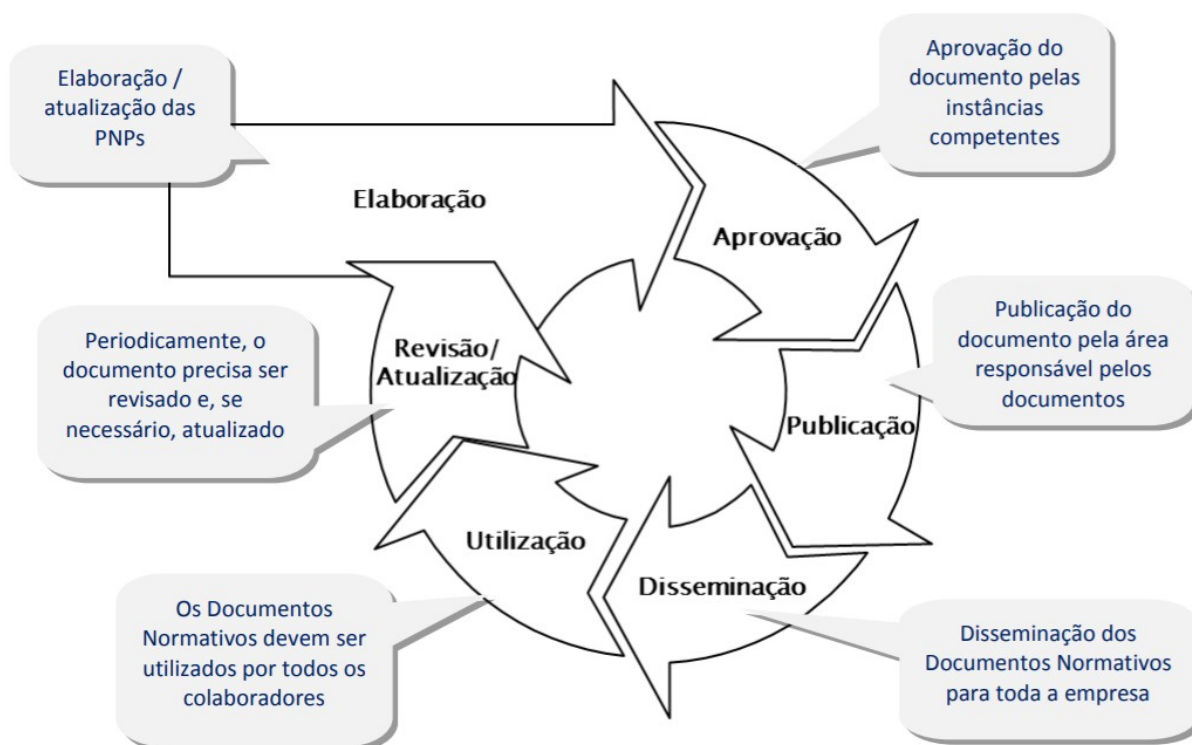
Elaboração / atualização das PNPs

Aprovação do documento pelas instâncias competentes

Elaboração

Aprovação

Publicação do documento pela área responsável pelos documentos

Periodicamente, o documento precisa ser revisado e, se necessário, atualizado

Revisão/ Atualização

Publicação

Utilização

Disseminação

Os Documentos Normativos devem ser utilizados por todos os colaboradores

Disseminação dos Documentos Normativos para toda a empresa